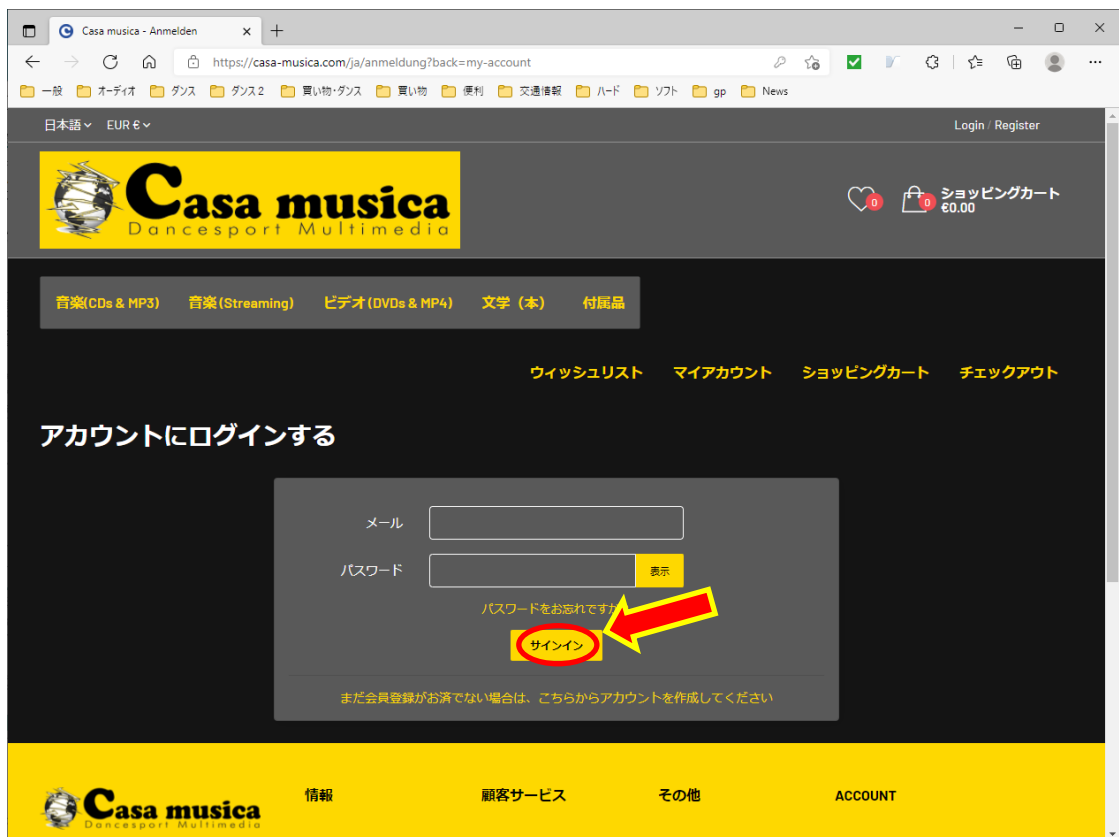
Casa musica - Anmelden

https://casa-musica.com/ja/anmeldung?back=my-account

一般 オーディオ ダンス ダンス2 買い物・ダンス 買い物 便利 交通情報 ハード ソフト gp News

日本語 EUR €

Login / Register

Casa musica
Dancesport Multimedia

0 0 ショッピングカート
€0.00

音楽(CDs & MP3) 音楽(Streaming) ビデオ(DVDs & MP4) 文学（本） 付属品

ウィッシュリスト マイアカウント ショッピングカート チェックアウト

アカウントにログインする

メール

パスワード 表示

パスワードをお忘れですか

サインイン

まだ会員登録がお済でない場合は、こちらからアカウントを作成してください

Casa musica
Dancesport Multimedia

情報 顧客サービス その他 ACCOUNT